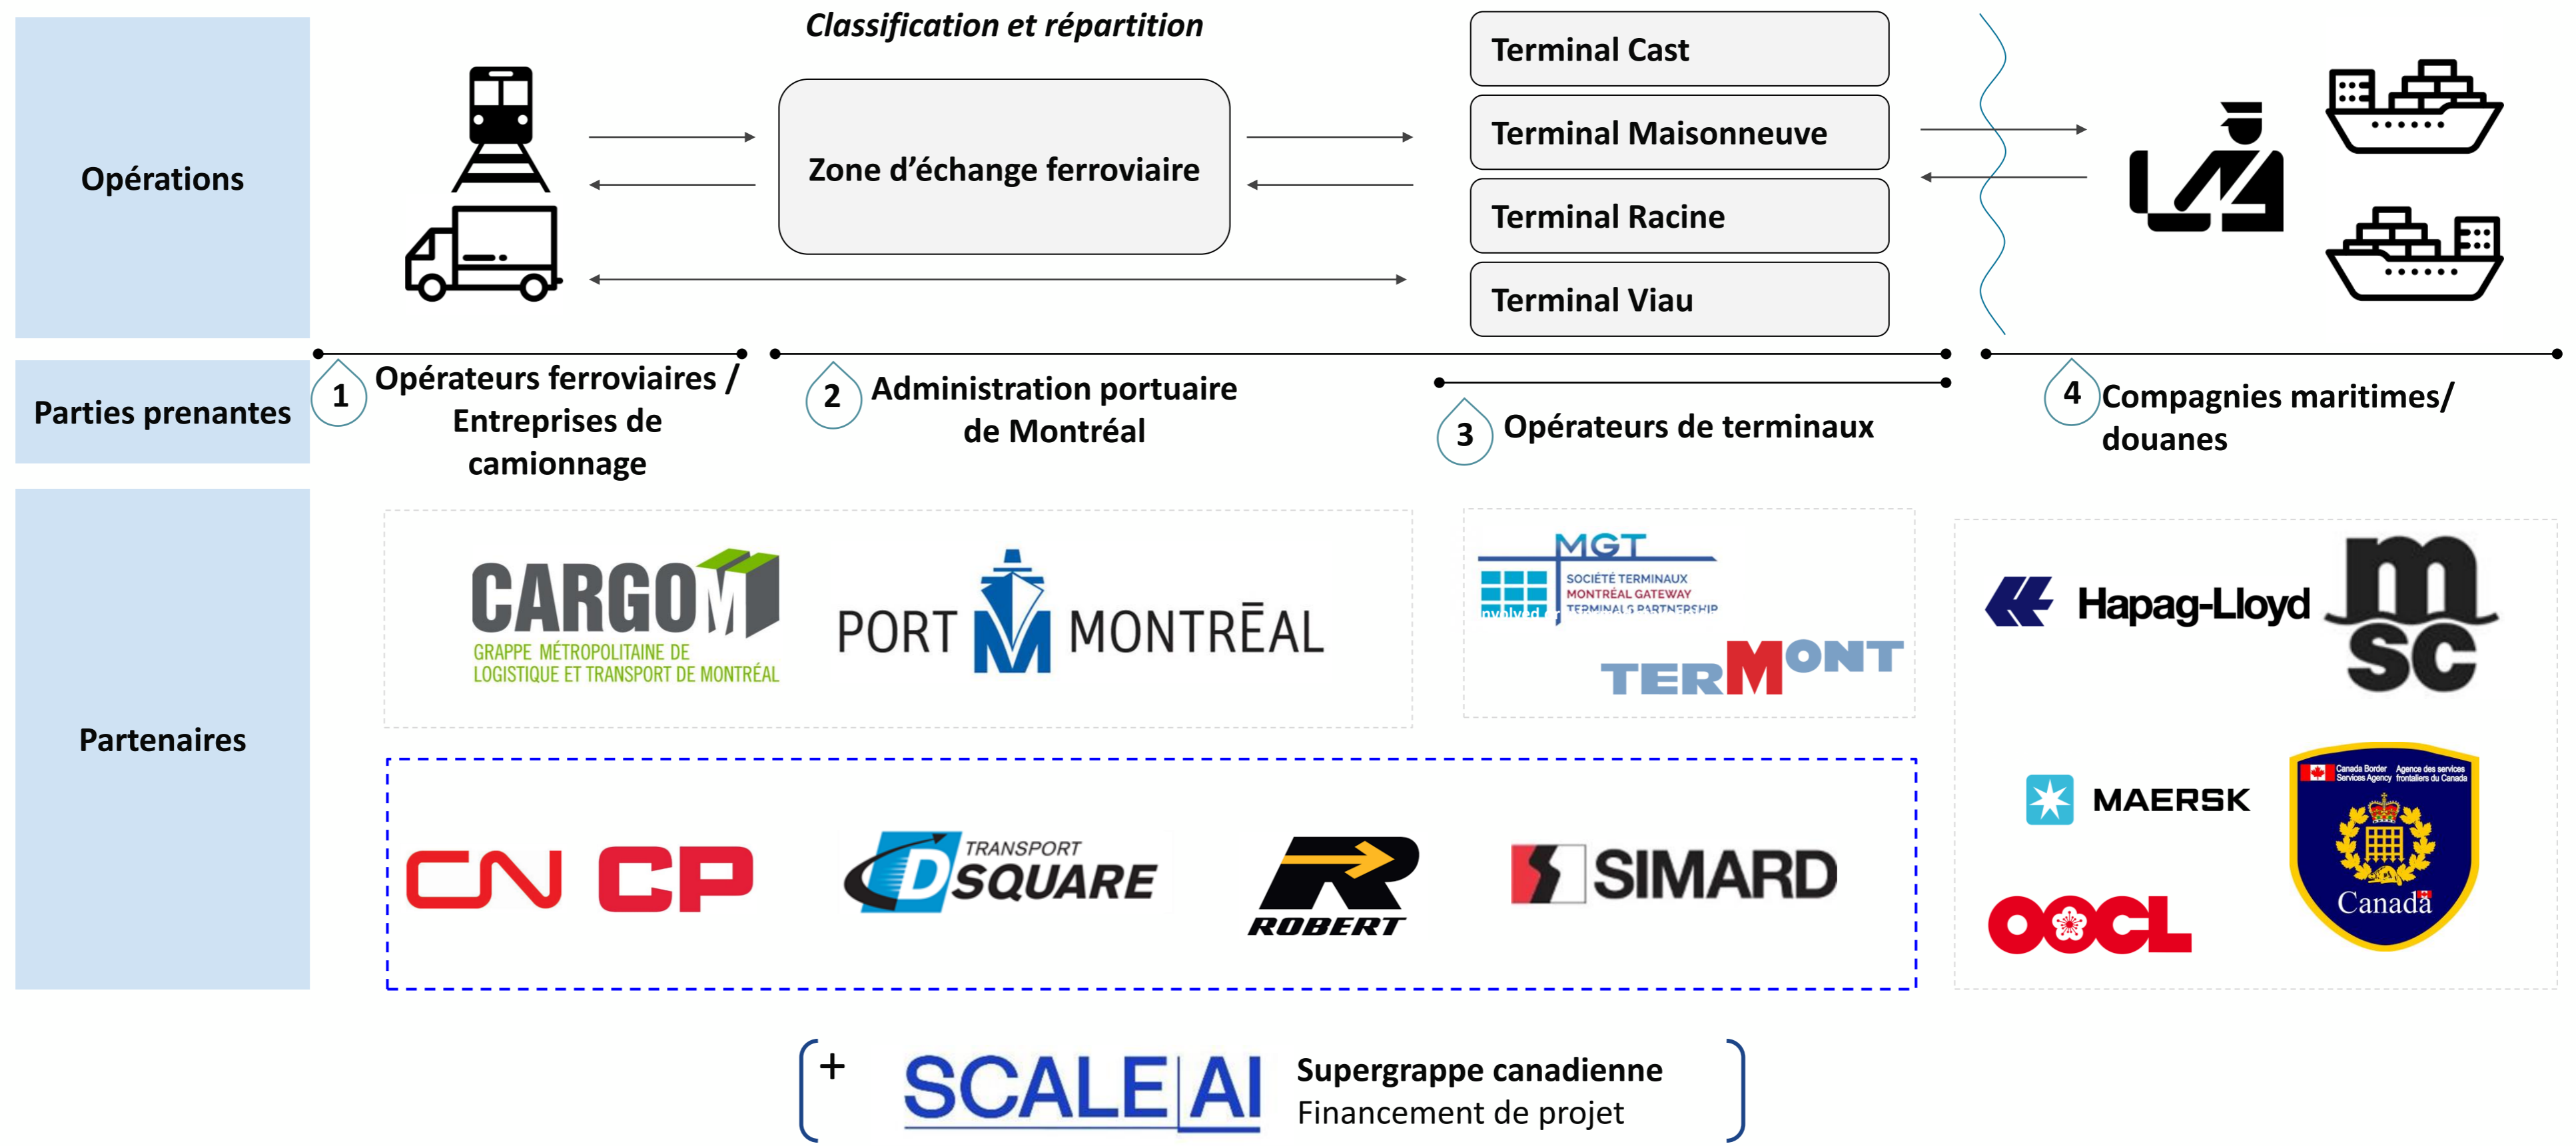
Opérations

Classification et répartition

Zone d'échange ferroviaire

Terminal Cast

Terminal Maisonneuve

Terminal Racine

Terminal Viau

Parties prenantes

1 Opérateurs ferroviaires / Entreprises de camionnage

2 Administration portuaire de Montréal

3 Opérateurs de terminaux

4 Compagnies maritimes/ douanes

Partenaires

CARGOM
GRAPPE MÉTROPOLITAINE DE LOGISTIQUE ET TRANSPORT DE MONTRÉAL

PORT MONTRÉAL

MGT
SOCIÉTÉ TERMINAUX MONTRÉAL GATEWAY TERMINALS PARTNERSHIP

TERMONT

Hapag-Lloyd

msc

CN CP

TRANSPORT D SQUARE

ROBERT

SIMARD

MAERSK

OOCL

Canada Border Services Agency Agence des services frontaliers du Canada
Canada

+ SCALE AI Supergrappe canadienne
Financement de projet